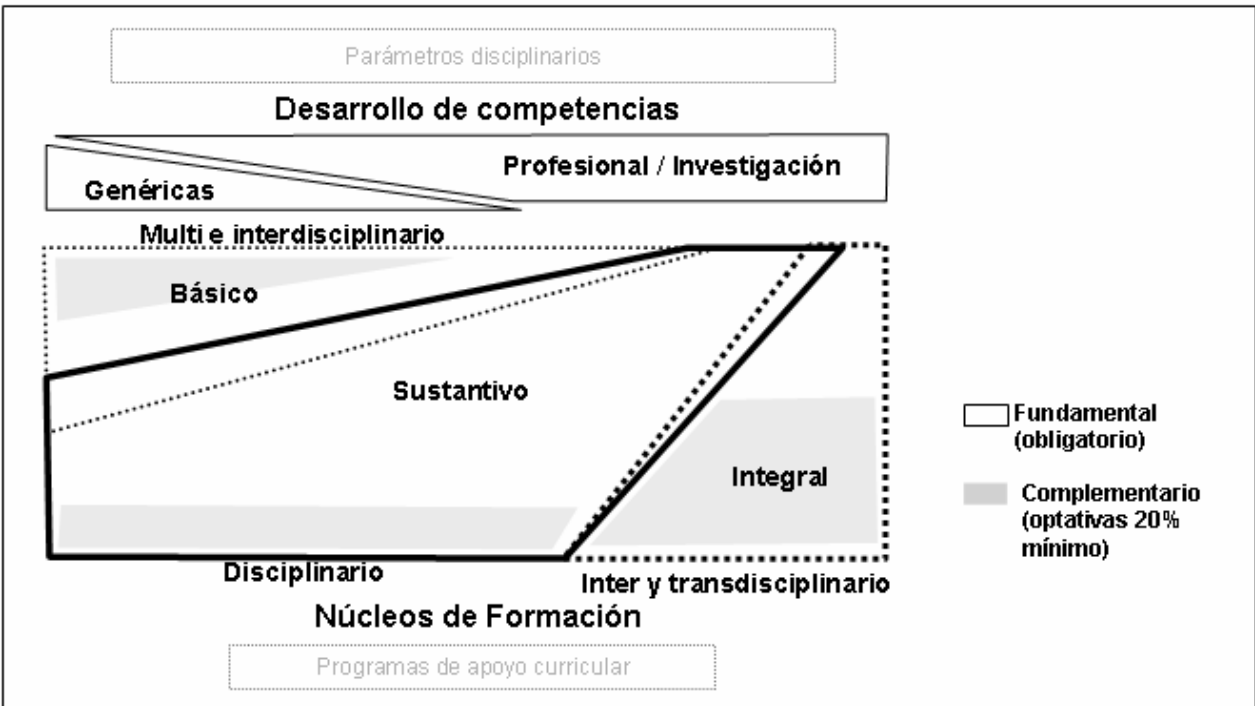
Parámetros disciplinarios

Desarrollo de competencias

Profesional / Investigación

Genéricas

Multi e interdisciplinario

Básico

Sustantivo

Integral

Disciplinario

Inter y transdisciplinario

Núcleos de Formación

Programas de apoyo curricular

Fundamental (obligatorio)

Complementario (optativas 20% mínimo)